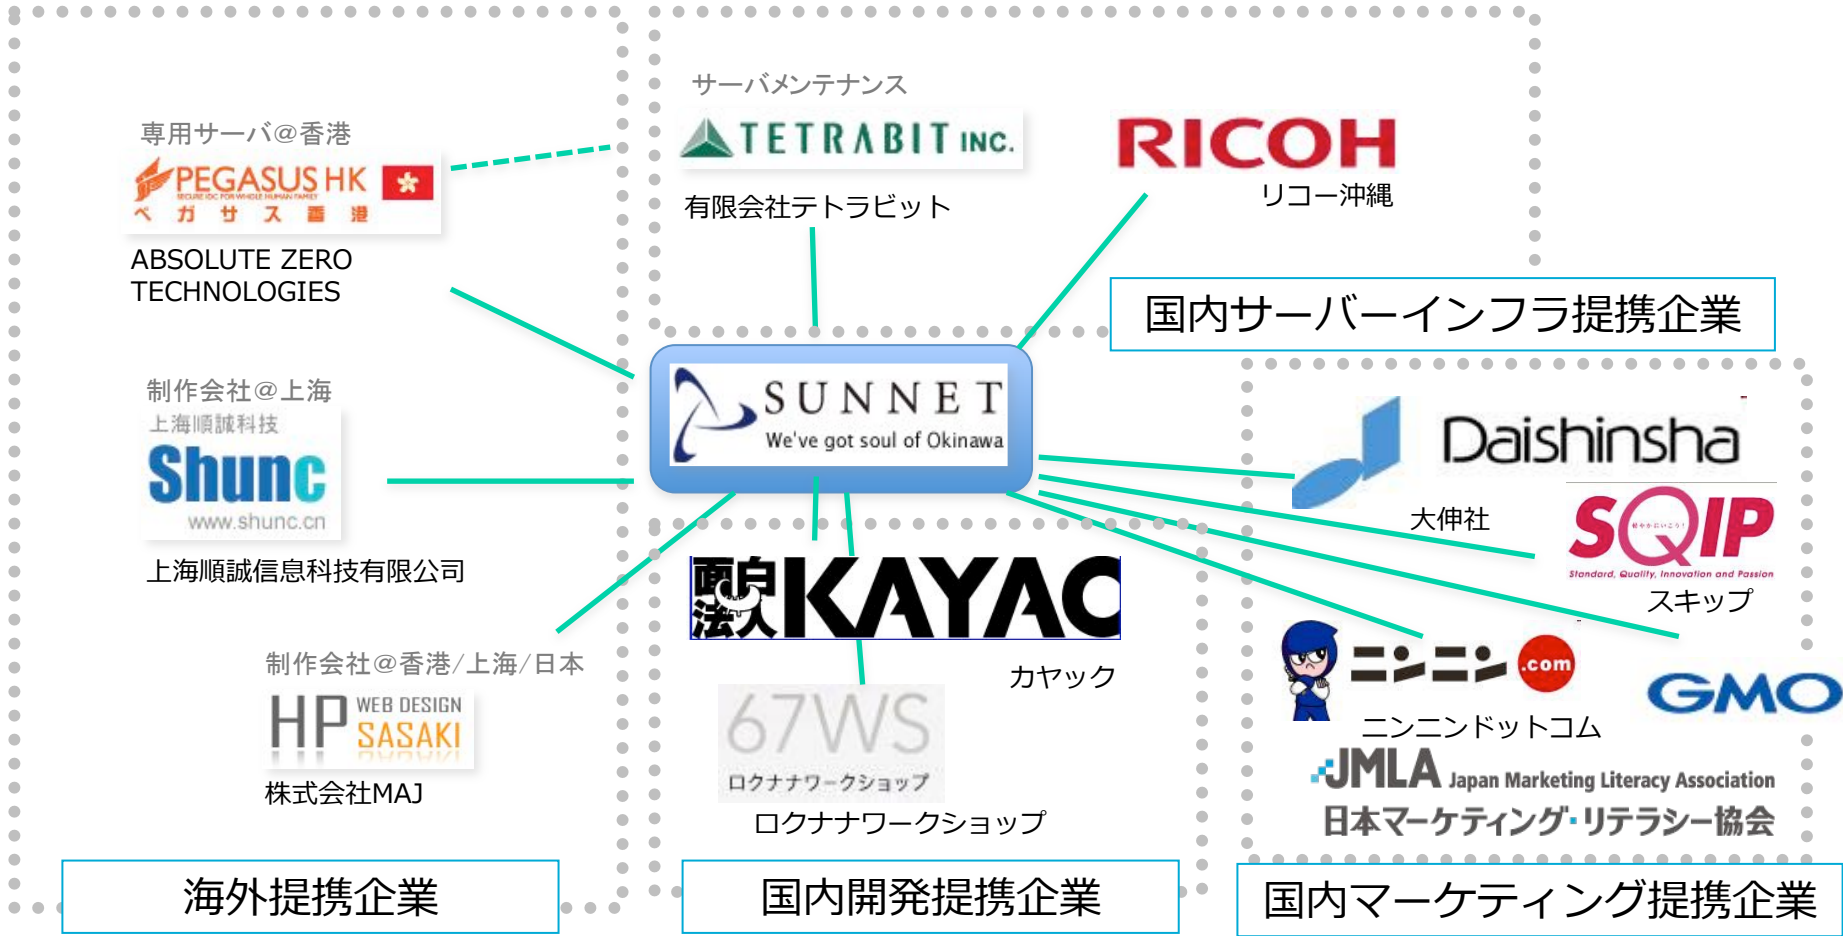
専用サーバ@香港

PEGASUS HK

ペ ガ サ ス 香 港

ABSOLUTE ZERO TECHNOLOGIES

サーバメンテナンス

TETRABIT INC.

有限会社テトラビット

RICOH

リコー沖縄

国内サーバーインフラ提携企業

制作会社@上海

上海順誠科技

Shunc

www.shunc.cn

上海順誠信息科技有限公司

SUNNET

We've got soul of Okinawa

Daishinsha

大伸社

SQIP

Standard, Quality, Innovation and Passion

スキップ

面白法人 KAYAC

カヤック

制作会社@香港/上海/日本

HP WEB DESIGN SASAKI

株式会社MAJ

67WS

ロクナナワークショップ

ロクナナワークショップ

ニンニン .com

ニンニンドットコム

GMO

JMLA Japan Marketing Literacy Association

日本マーケティング・リテラシー協会

海外提携企業

国内開発提携企業

国内マーケティング提携企業